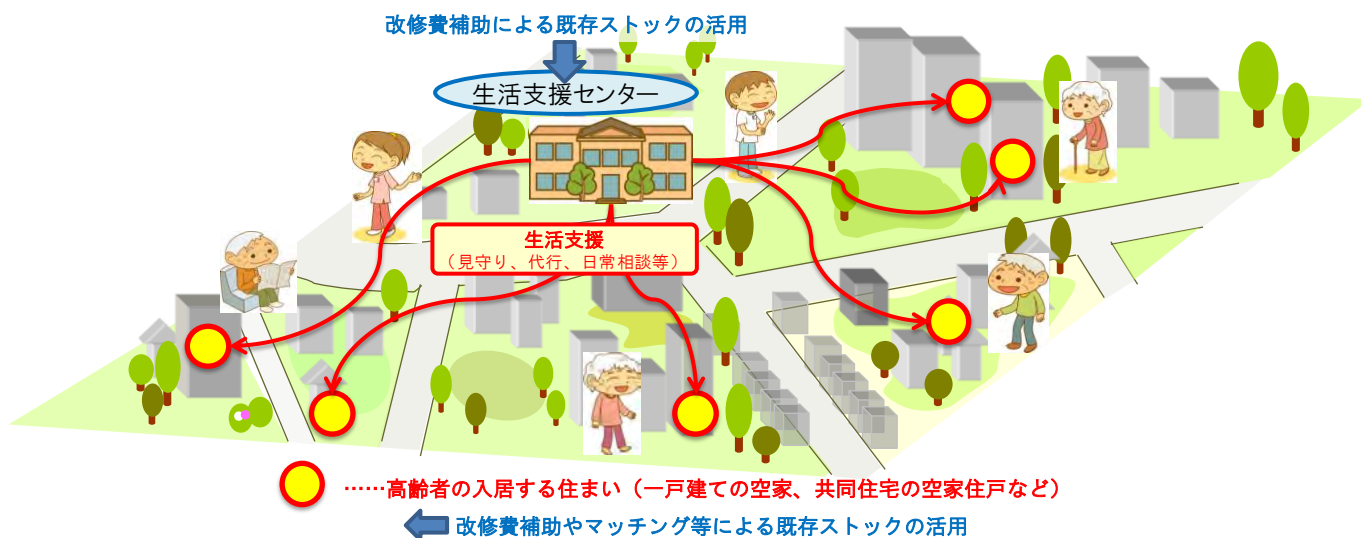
改修費補助による既存ストックの活用

生活支援センター

生活支援
（見守り、代行、日常相談等）

……高齢者の入居する住まい（一戸建ての空家、共同住宅の空家住戸など）

改修費補助やマッチング等による既存ストックの活用